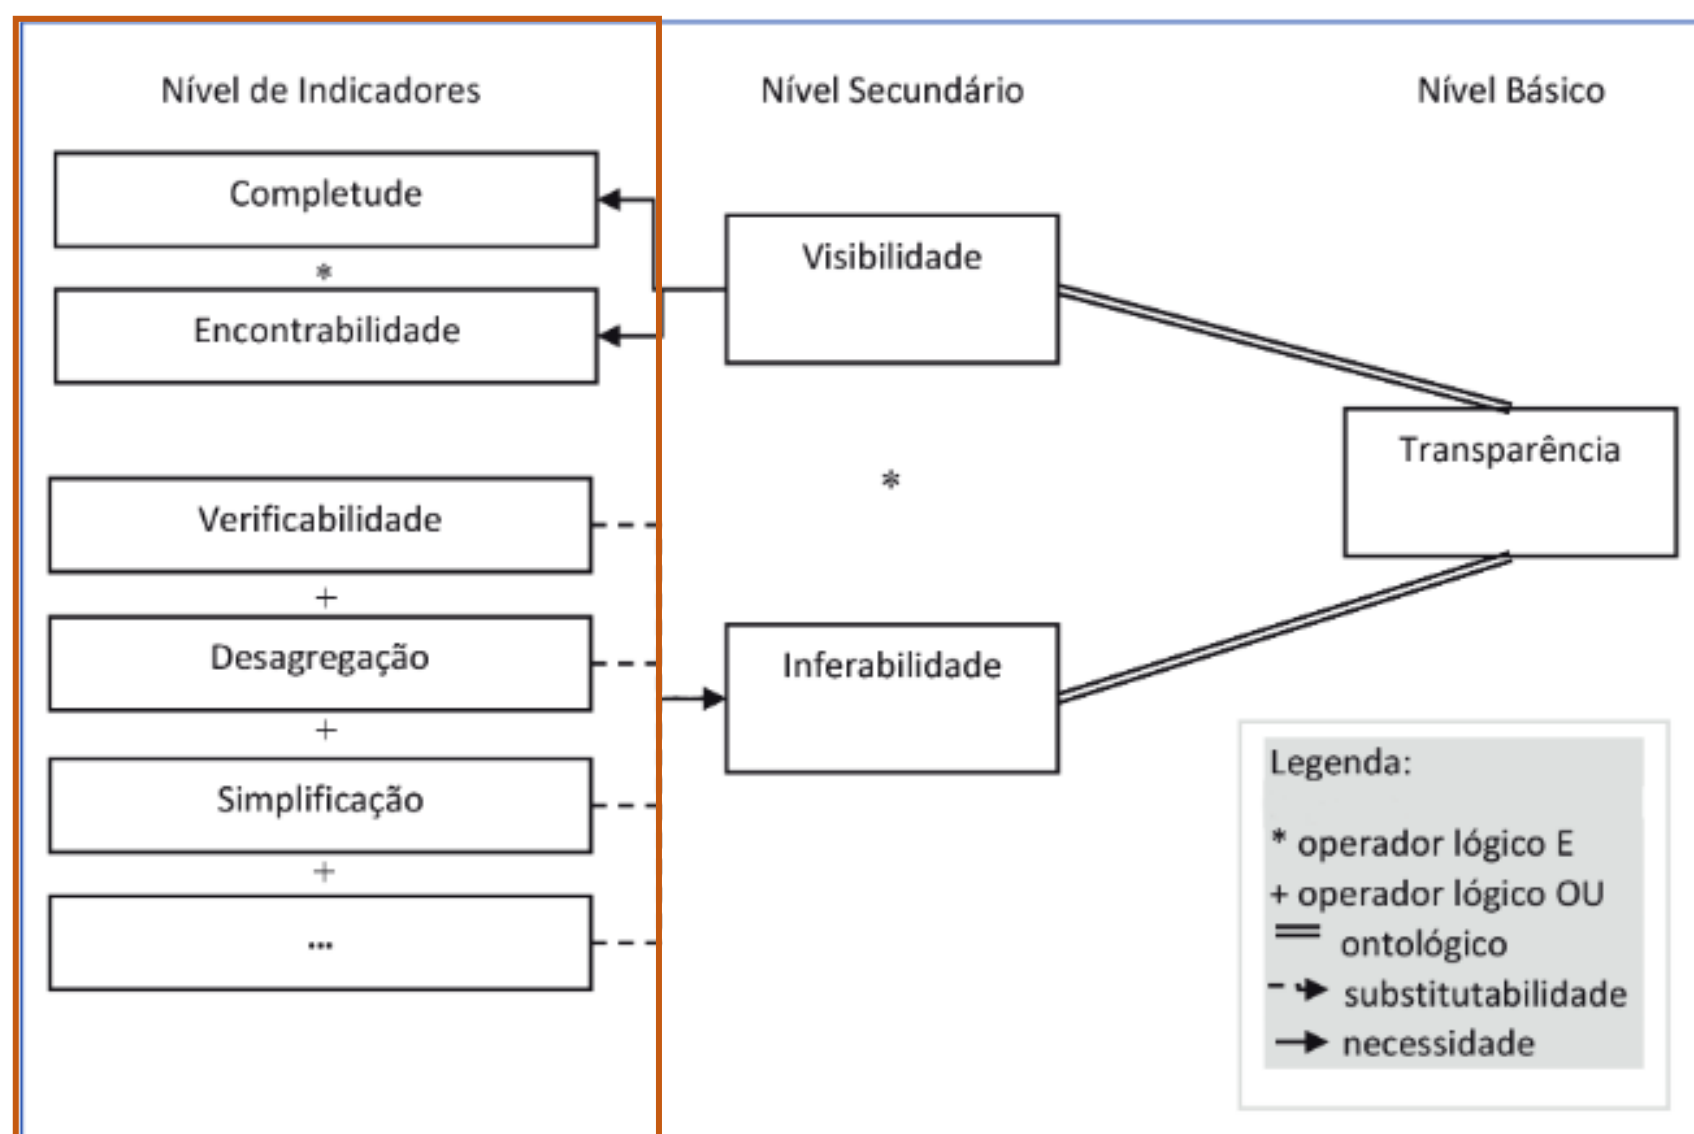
Nível de Indicadores

Nível Secundário

Nível Básico

Completude

*

Encontrabilidade

Visibilidade

Transparência

*

Verificabilidade

+

Desagregação

+

Simplificação

+

...

Inferabilidade

Legenda:

* operador lógico E
+ operador lógico OU
ontológico
substitutabilidade
necessidade